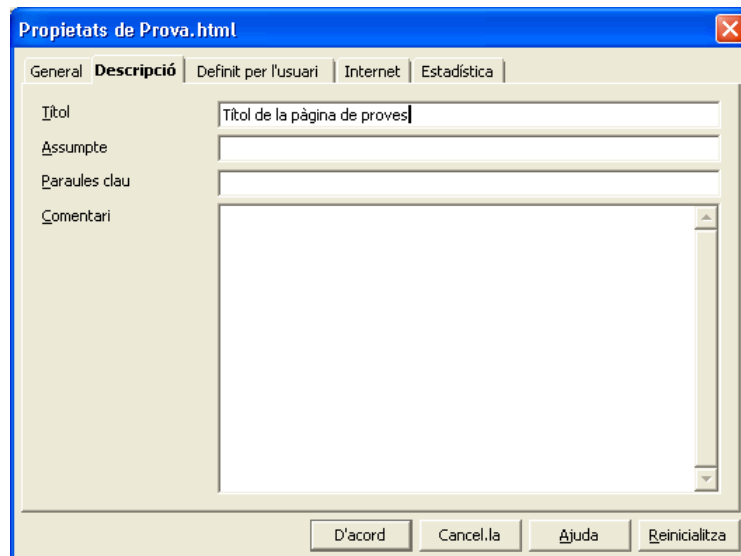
Propietats de Prova.html

General | Descripció | Definit per l'usuari | Internet | Estadística

Títol Títol de la pàgina de proves

Assumpte

Paraules clau

Comentari

D'acord | Cancel.la | Ajuda | Reinicialitza